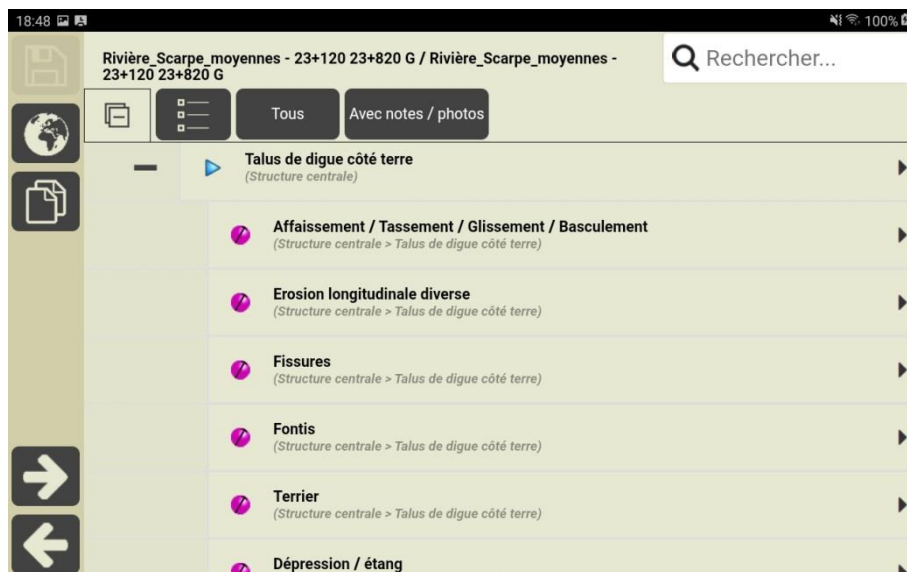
18:48

100%

Rivière_Scarpe_moyennes - 23+120 23+820 G / Rivière_Scarpe_moyennes - 23+120 23+820 G

Rechercher...

Tous

Avec notes / photos

Talus de digue côté terre
(Structure centrale)

Affaissement / Tassement / Glissement / Basculement
(Structure centrale > Talus de digue côté terre)

Erosion longitudinale diverse
(Structure centrale > Talus de digue côté terre)

Fissures
(Structure centrale > Talus de digue côté terre)

Fontis
(Structure centrale > Talus de digue côté terre)

Terrier
(Structure centrale > Talus de digue côté terre)

Dépression / étang